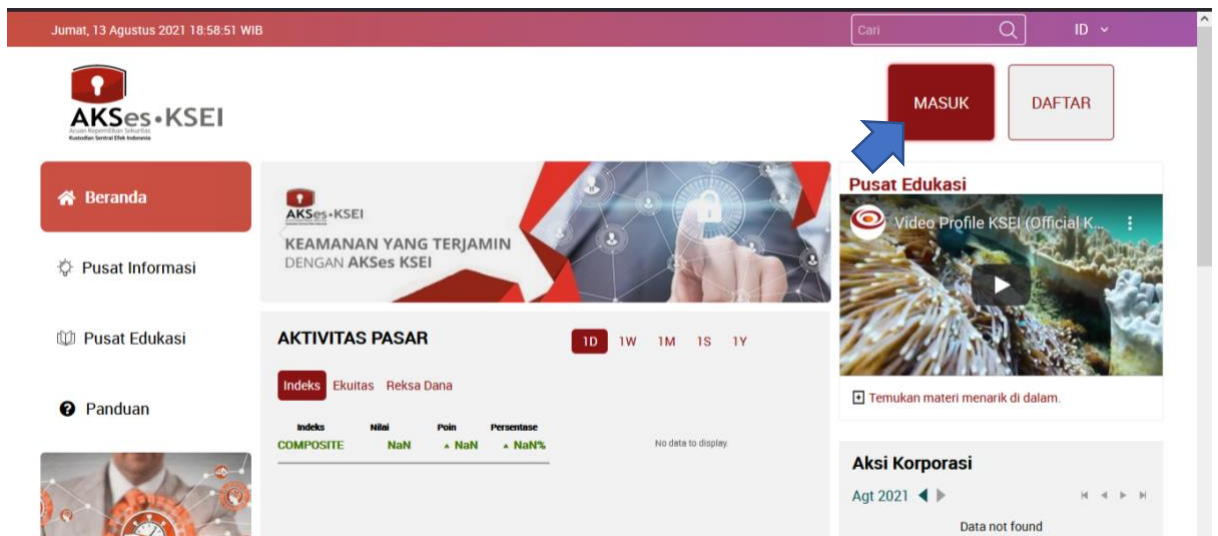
Jumat, 13 Agustus 2021 18:58:51 WIB

Cari

ID

AKSes•KSEI
Acuan Kepemilikan Sekuritas
Kustodian Sentral Efek Indonesia

MASUK

DAFTAR

Beranda

Pusat Informasi

Pusat Edukasi

Panduan

AKSes•KSEI
KEAMANAN YANG TERJAMIN
DENGAN AKSes KSEI

AKTIVITAS PASAR

1D 1W 1M 1S 1Y

Indeks Ekuitas Reksa Dana

| Indeks | Nilai | Poin | Persentase |
|---|---|---|---|
| COMPOSITE | NaN | NaN | NaN% |

No data to display.

Pusat Edukasi

Video Profile KSEI (Official K...

Temukan materi menarik di dalam.

Aksi Korporasi

Agt 2021

Data not found